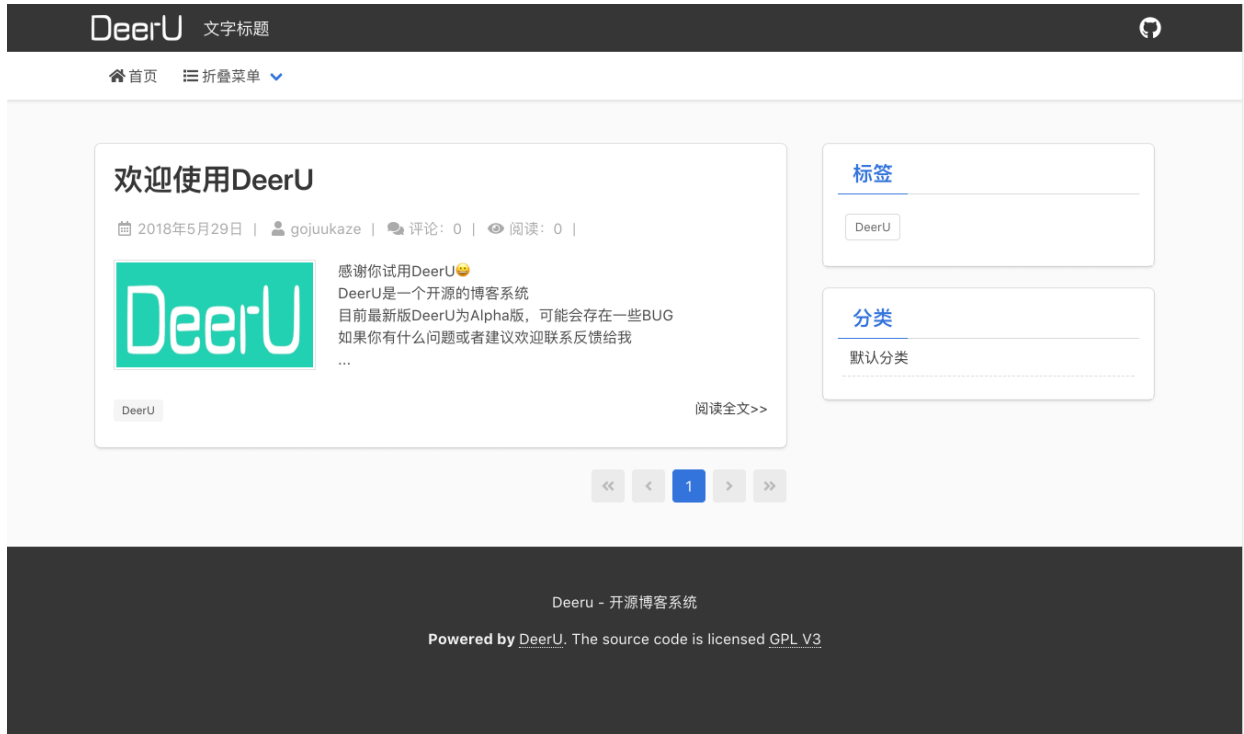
DeerU 文字标题

首页 折叠菜单

欢迎使用DeerU

2018年5月29日 | gojuukaze | 评论：0 | 阅读：0 |

DeerU

感谢你试用DeerU😀
DeerU是一个开源的博客系统
目前最新版DeerU为Alpha版，可能会存在一些BUG
如果你有什么问题或者建议欢迎联系反馈给我
...

DeerU

阅读全文>>

« ‹ 1 › »

标签

DeerU

分类

默认分类

Deeru - 开源博客系统

**Powered by** DeerU. The source code is licensed GPL V3